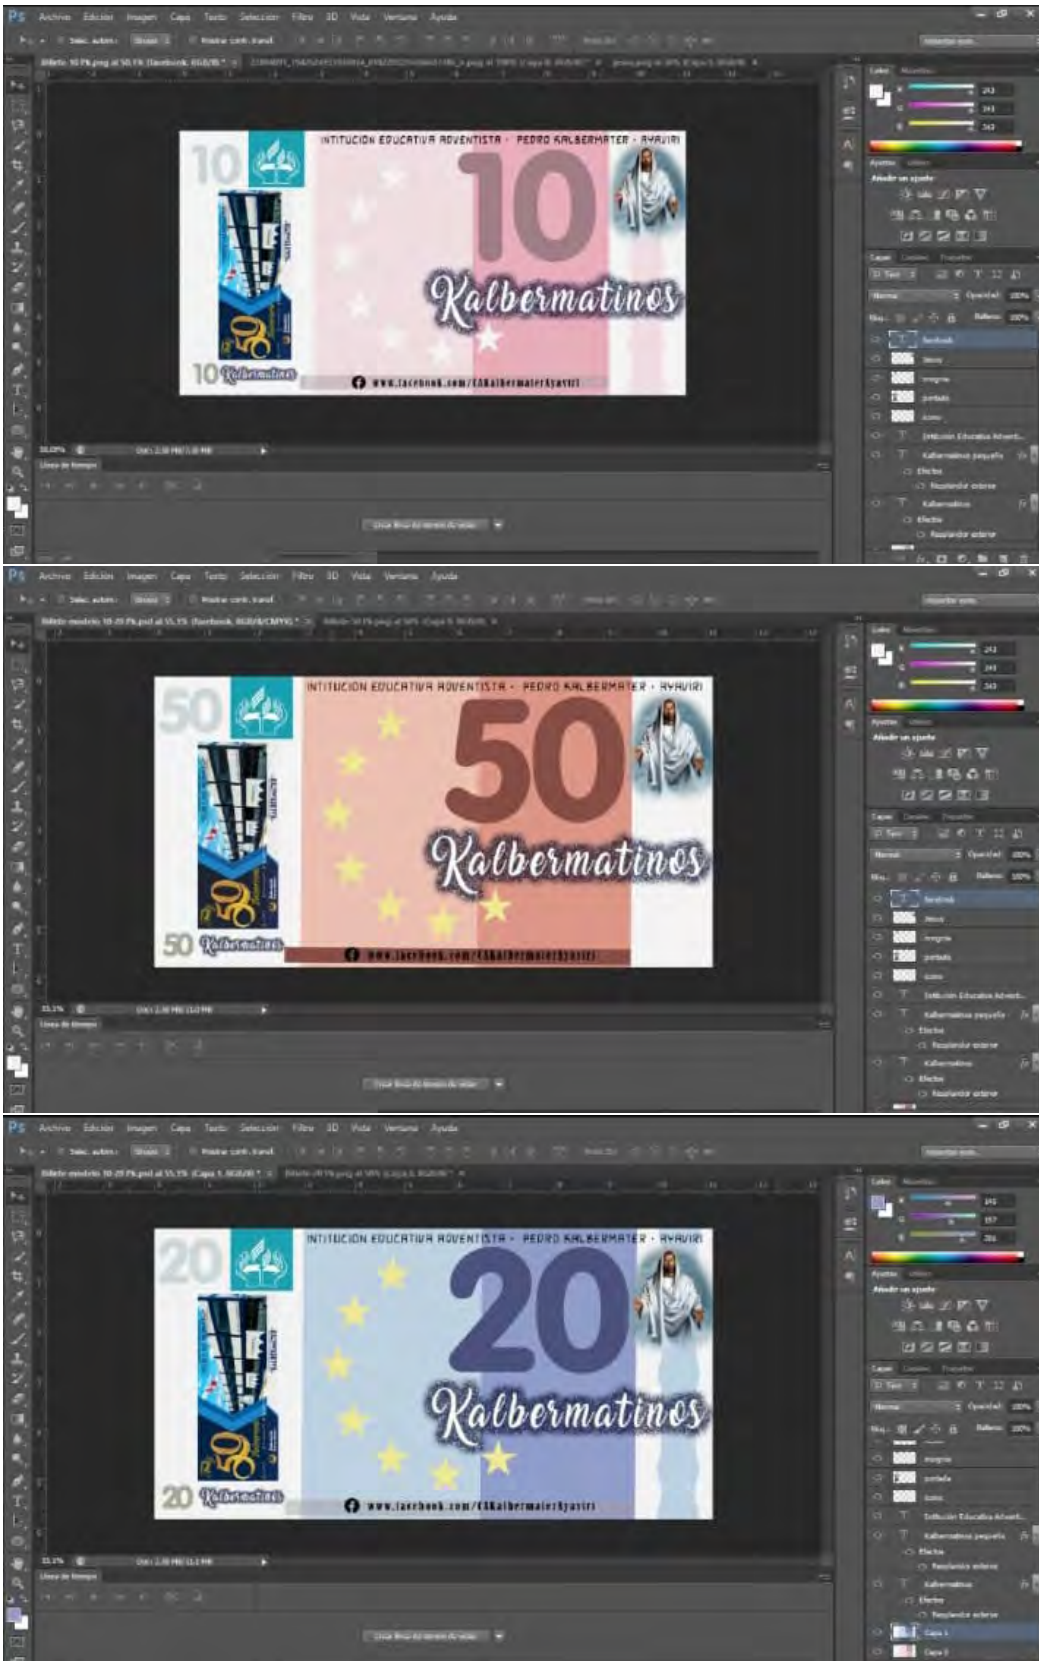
Ps Archivo Edición Imagen Capa Texto Selección Filtro 3D Vista Ventana Ayuda

10

INTITUCION EDUCATIVA ADVENTISTA - PEDRO KALBERMATER - AYAVIRI

10

Kalbermatinos

10 Kalbermatinos

www.facebook.com/CEKalbermaterAyaviri

Línea de tiempo

Normal

Opacidad: 100%

Relleno: 100%

facebook

letras

imagen

portada

icono

Intitución Educativa Advent...

Kalbermatinos pequeño

Efectos

Resplandor exterior

Kalbermatinos

Efectos

Resplandor exterior

Ps Archivo Edición Imagen Capa Texto Selección Filtro 3D Vista Ventana Ayuda

50

INTITUCION EDUCATIVA ADVENTISTA - PEDRO KALBERMATER - AYAVIRI

50

Kalbermatinos

50 Kalbermatinos

www.facebook.com/CEKalbermaterAyaviri

Línea de tiempo

Normal

Opacidad: 100%

Relleno: 100%

facebook

letras

imagen

portada

icono

Intitución Educativa Advent...

Kalbermatinos pequeño

Efectos

Resplandor exterior

Kalbermatinos

Efectos

Resplandor exterior

Ps Archivo Edición Imagen Capa Texto Selección Filtro 3D Vista Ventana Ayuda

20

INTITUCION EDUCATIVA ADVENTISTA - PEDRO KALBERMATER - AYAVIRI

20

Kalbermatinos

20 Kalbermatinos

www.facebook.com/CEKalbermaterAyaviri

Línea de tiempo

Normal

Opacidad: 100%

Relleno: 100%

imagen

portada

icono

Intitución Educativa Advent...

Kalbermatinos pequeño

Efectos

Resplandor exterior

Kalbermatinos

Efectos

Resplandor exterior

Capa 1

Capa 3